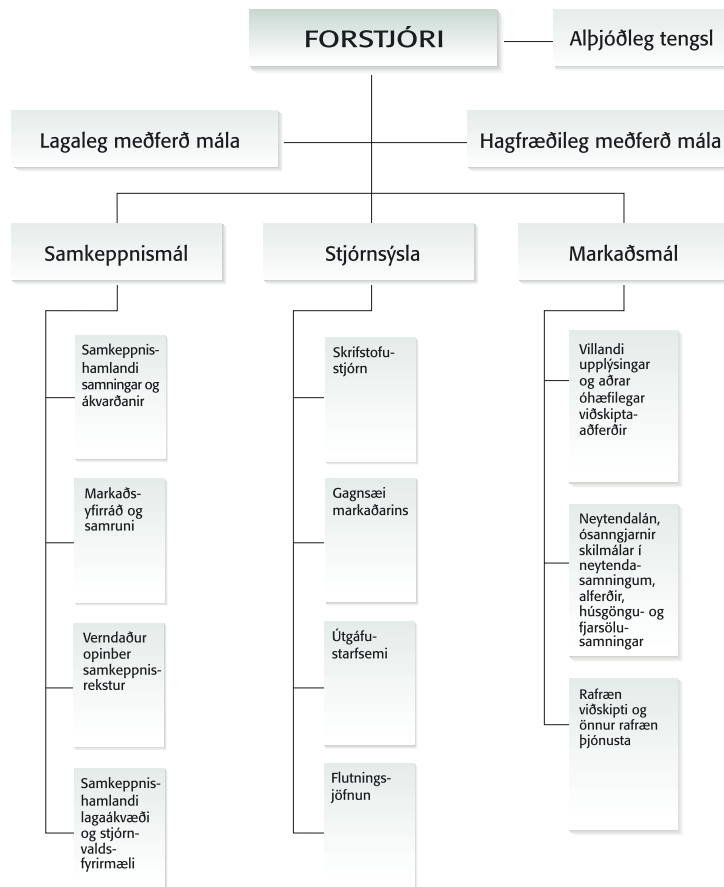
FORSTJÓRI

Alþjóðleg tengsl

Lagaleg meðferð mála

Hagfræðileg meðferð mála

Samkeppnismál

Samkeppnishamlandi samningar og ákvarðanir

Markaðsyfirráð og samruni

Verndaður opinber samkeppnisrekstur

Samkeppnishamlandi lagaákvæði og stjórnvaldsfyrirmæli

Stjórnsýsla

Skrifstofustjórn

Gagnsæi markaðarins

Útgáfustarfsemi

Flutningsjöfnun

Markaðsmál

Villandi upplýsingar og aðrar óhæfilegar viðskiptaaðferðir

Neytendalán, ósanngjarnir skilmálar í neytendasamningum, alferðir, húsgöngu- og fjarsölusamningar

Rafræn viðskipti og önnur rafræn þjónusta